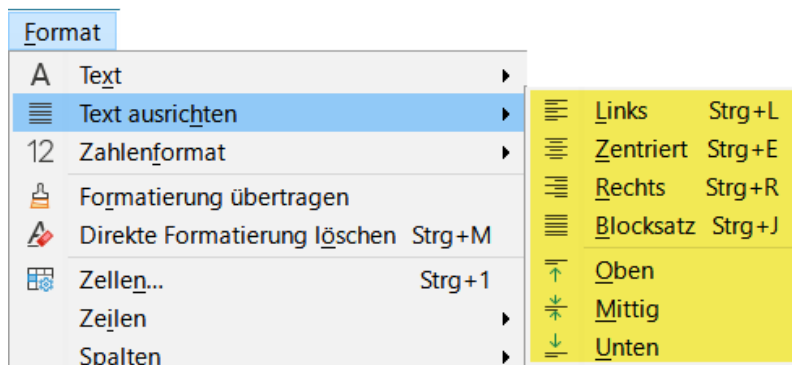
Format

A Text

Text ausrichten

12 Zahlenformat

Formatierung übertragen

Direkte Formatierung löschen Strg+M

Zellen... Strg+1

Zeilen

Spalten

Links Strg+L

Zentriert Strg+E

Rechts Strg+R

Blocksatz Strg+J

Oben

Mittig

Unten